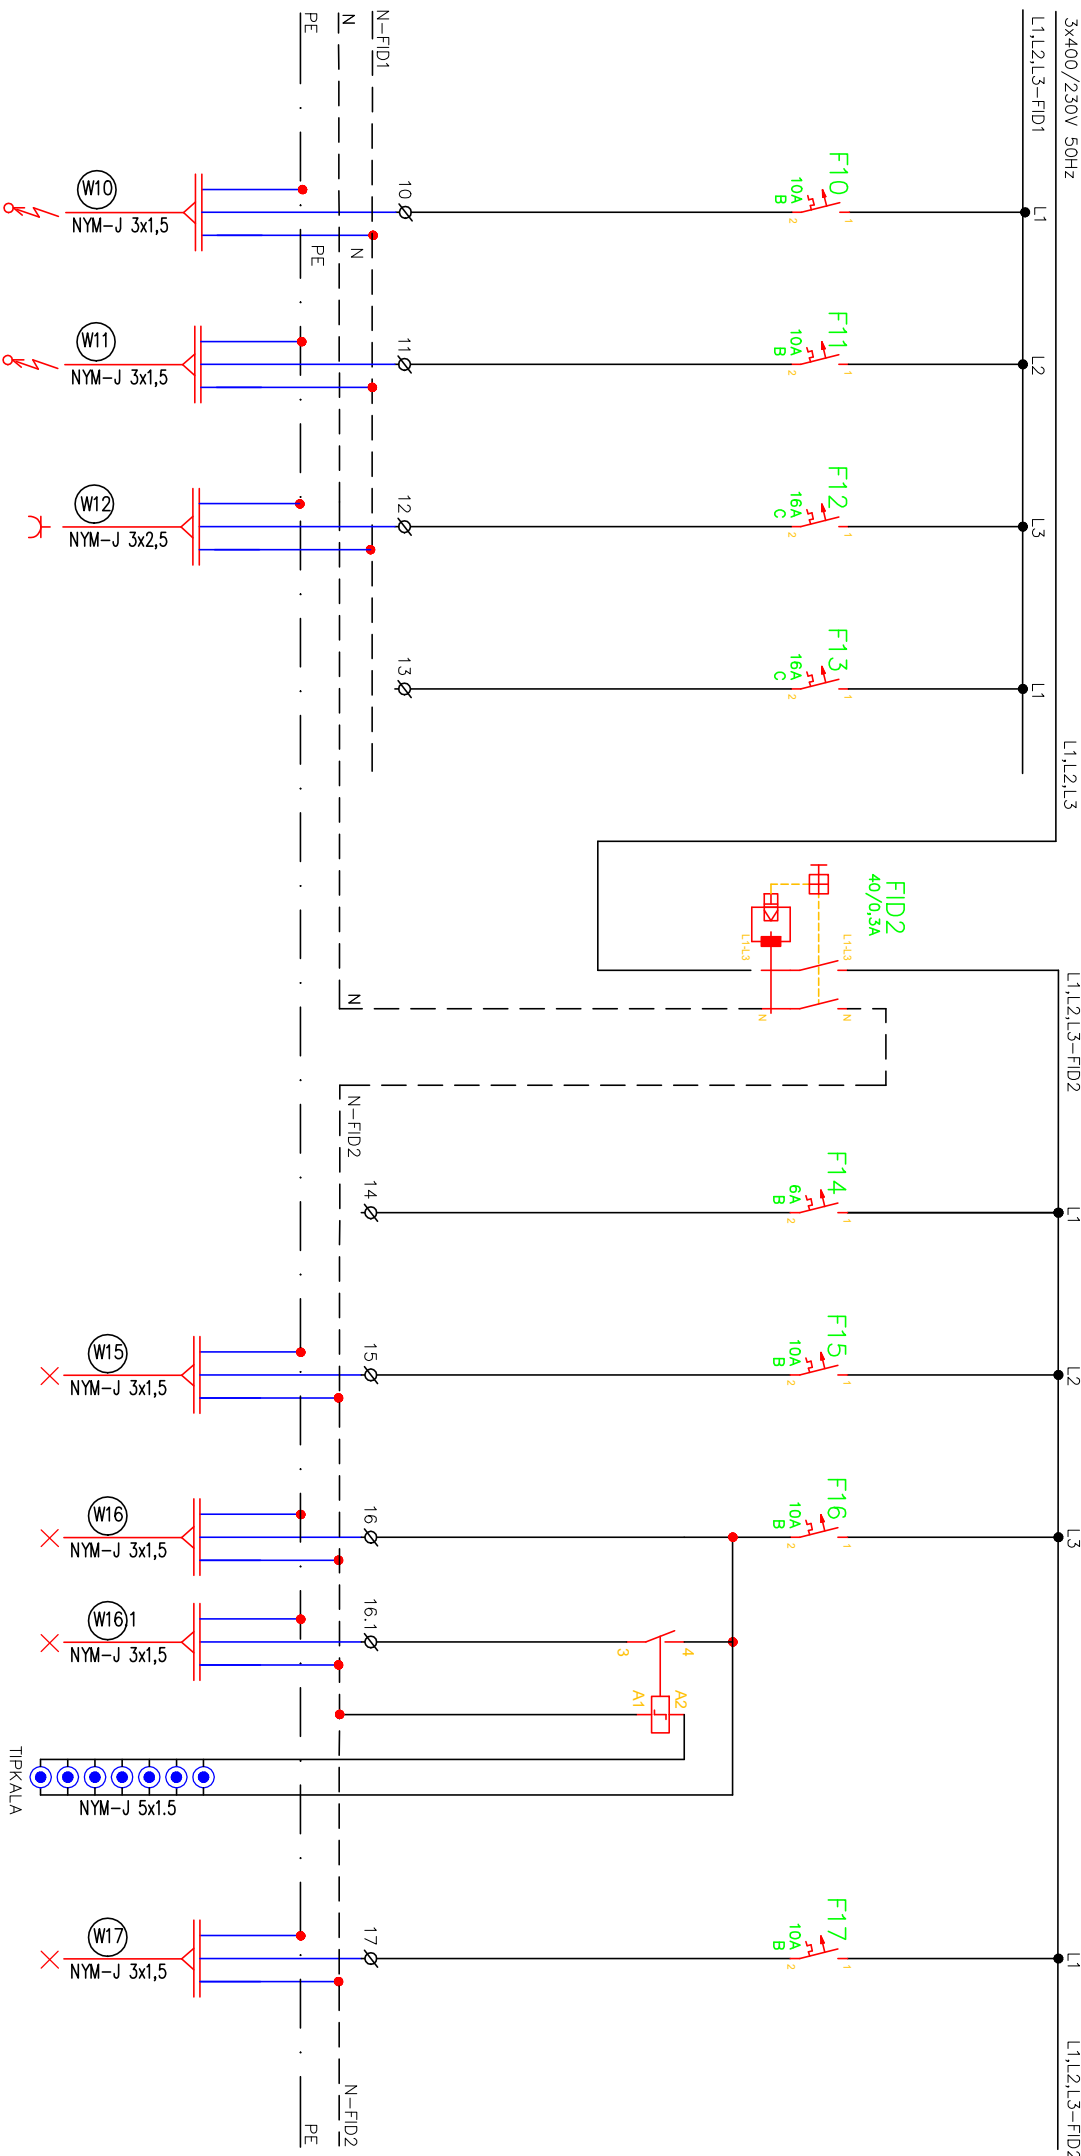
3x400/230V 50Hz
L1,L2,L3-FID1
PE
N
N-FID1
F10
10A
B
L1
10
W10
NYM-J 3x1,5
PE
N
F11
10A
B
L2
11
W11
NYM-J 3x1,5
F12
16A
C
L3
12
W12
NYM-J 3x2,5
F13
16A
C
L1
13
L1,L2,L3
FID2
40/0,3A
L1-L3
L1-L3
N
N
N
L1,L2,L3-FID2
N-FID2
F14
6A
B
L1
14
F15
10A
B
L2
15
W15
NYM-J 3x1,5
F16
10A
B
L3
16
W16
NYM-J 3x1,5
16.1
W16.1
NYM-J 3x1,5
3
4
A1
A2
TIPKALA
NYM-J 5x1.5
F17
10A
B
L1
17
W17
NYM-J 3x1,5
L1,L2,L3-FID2
PE
N-FID2